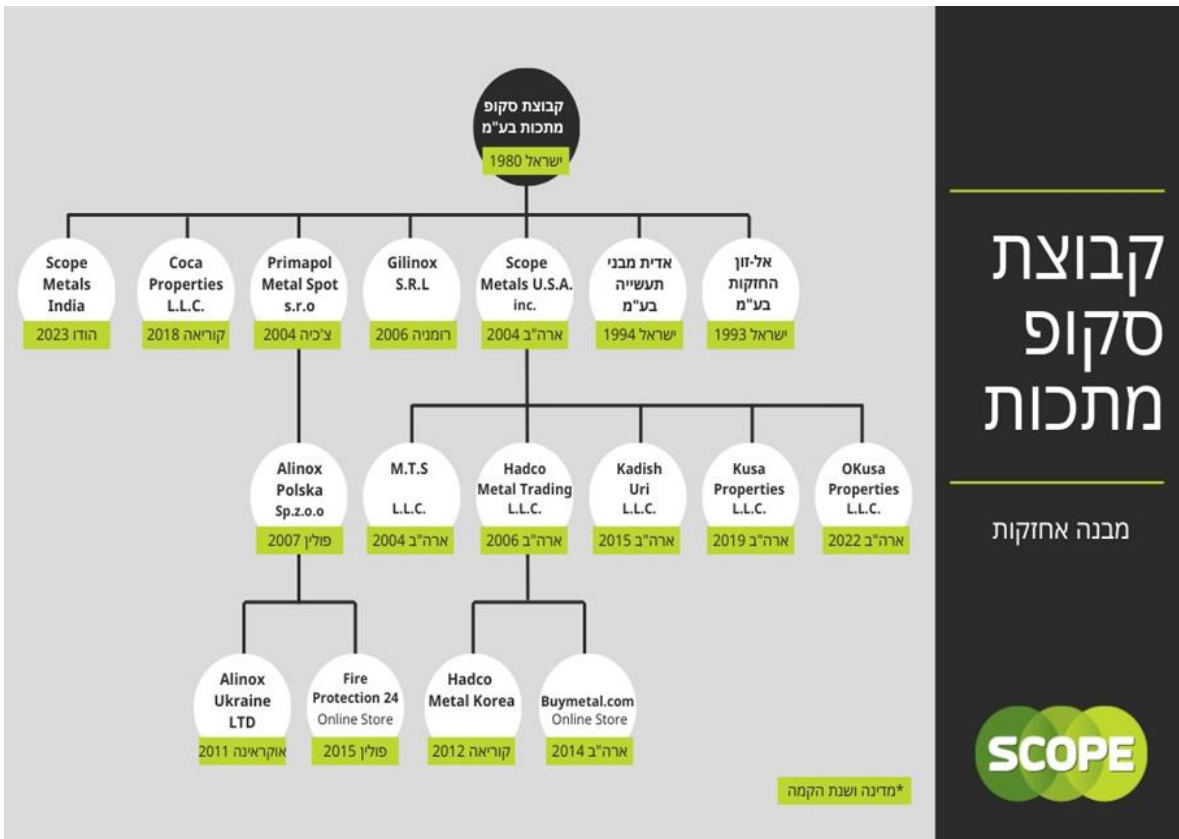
קבוצת סקופ מתכות

מבנה אחזקות

SCOPE

קבוצת סקופ מתכות בע"מ
ישראל 1980

Scope Metals India
הודו 2023

Coca Properties L.L.C.
קוריאה 2018

Primapol Metal Spot s.r.o
צ'כיה 2004

Gilinox S.R.L
רומניה 2006

Scope Metals U.S.A. inc.
ארה"ב 2004

אדית מבני תעשייה בע"מ
ישראל 1994

אל-זון החזקות בע"מ
ישראל 1993

Alinox Polska Sp.z.o.o
פולין 2007

M.T.S L.L.C.
ארה"ב 2004

Hadco Metal Trading L.L.C.
ארה"ב 2006

Kadish Uri L.L.C.
ארה"ב 2015

Kusa Properties L.L.C.
ארה"ב 2019

OKusa Properties L.L.C.
ארה"ב 2022

Alinox Ukraine LTD
אוקראינה 2011

Fire Protection 24 Online Store
פולין 2015

Hadco Metal Korea
קוריאה 2012

Buymetal.com Online Store
ארה"ב 2014

*מדינה ושנת הקמה